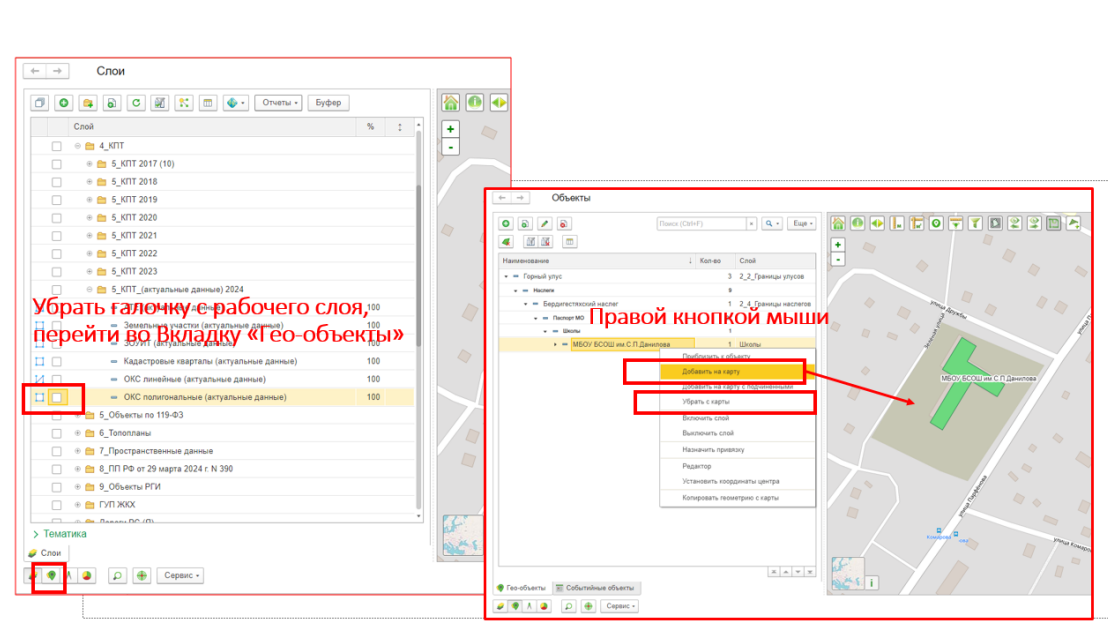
Слои

Отчеты ▾ Буфер

| Слой | % |
|---|---|
| 4_КПТ | |
| 5_КПТ 2017 (10) | |
| 5_КПТ 2018 | |
| 5_КПТ 2019 | |
| 5_КПТ 2020 | |
| 5_КПТ 2021 | |
| 5_КПТ 2022 | |
| 5_КПТ 2023 | |
| 5_КПТ_(актуальные данные) 2024 | |
| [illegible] | 100 |
| Земельные участки (актуальные данные) | 100 |
| ЗОУИТ (актуальные данные) | 100 |
| Кадастровые кварталы (актуальные данные) | 100 |
| ОКС линейные (актуальные данные) | 100 |
| ОКС полигональные (актуальные данные) | 100 |
| 5_Объекты по 119-ФЗ | |
| 6_Топопланы | |
| 7_Пространственные данные | |
| 8_ПП РФ от 29 марта 2024 г. N 390 | |
| 9_Объекты РГИ | |
| ГУП ЖКХ | |
| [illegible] | |

Убрать галочку с рабочего слоя, перейти во Вкладку «Гео-объекты»

> Тематика

Слои

Сервис ▾

Объекты

Поиск (Ctrl+F) Еще ▾

| Наименование | Кол-во | Слой |
|---|---|---|
| Горный улус | 3 | 2_2_Границы улусов |
| Наслеги | 9 | |
| Бердигестяхский наслег | 1 | 2_4_Границы наслегов |
| Паспорт МО | | |
| Школы | 1 | |
| МБОУ БСОШ им.С.П.Данилова | 1 | Школы |

Правой кнопкой мыши

Приблизить к объекту
Добавить на карту
Добавить на карту с подчиненными
Убрать с карты
Включить слой
Выключить слой
Назначить привязку
Редактор
Установить координаты центра
Копировать геометрию с карты

Гео-объекты Событийные объекты

Сервис ▾

улица Дружбы
МБОУ БСОШ им.С.П.Данилова
Комарова
улица Комаро